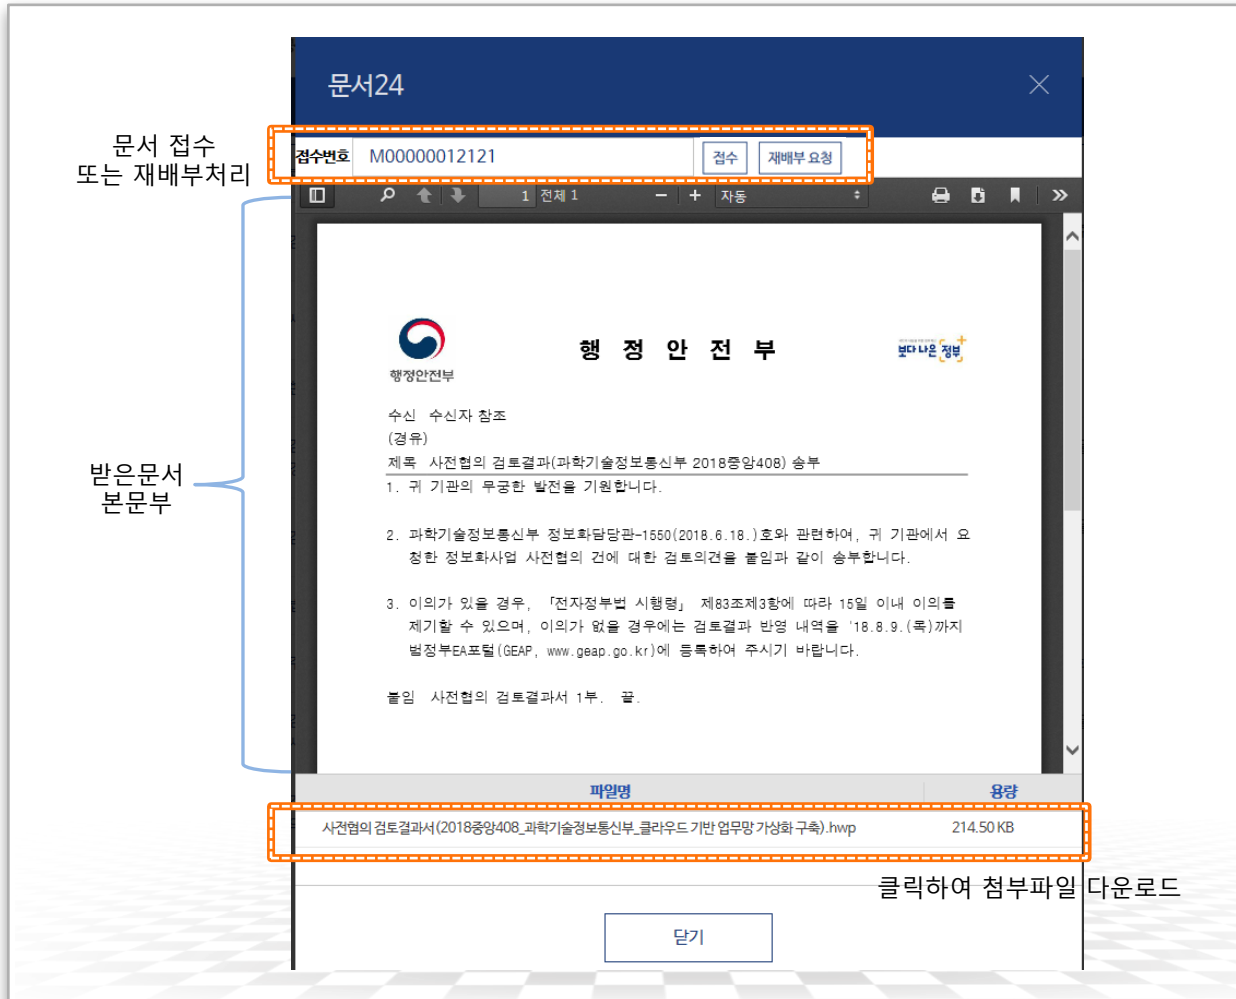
문서24

문서 접수
또는 재배부처리

접수번호 M00000012121 접수 재배부 요청

1 전체 1 − + 자동

행정안전부

행 정 안 전 부

보다 나은 정부

수신 수신자 참조
(경유)
제목 사전협의 검토결과(과학기술정보통신부 2018중앙408) 송부

1. 귀 기관의 무궁한 발전을 기원합니다.

2. 과학기술정보통신부 정보화담당관-1550(2018.6.18.)호와 관련하여, 귀 기관에서 요청한 정보화사업 사전협의 건에 대한 검토의견을 붙임과 같이 송부합니다.

3. 이의가 있을 경우, 「전자정부법 시행령」 제83조제3항에 따라 15일 이내 이의를 제기할 수 있으며, 이의가 없을 경우에는 검토결과 반영 내역을 '18.8.9.(목)까지 범정부EA포털(GEAP, www.geap.go.kr)에 등록하여 주시기 바랍니다.

붙임 사전협의 검토결과서 1부. 끝.

받은문서
본문부

파일명 용량

사전협의 검토결과서(2018중앙408_과학기술정보통신부_클라우드 기반 업무망 가상화 구축).hwp 214.50 KB

클릭하여 첨부파일 다운로드

닫기